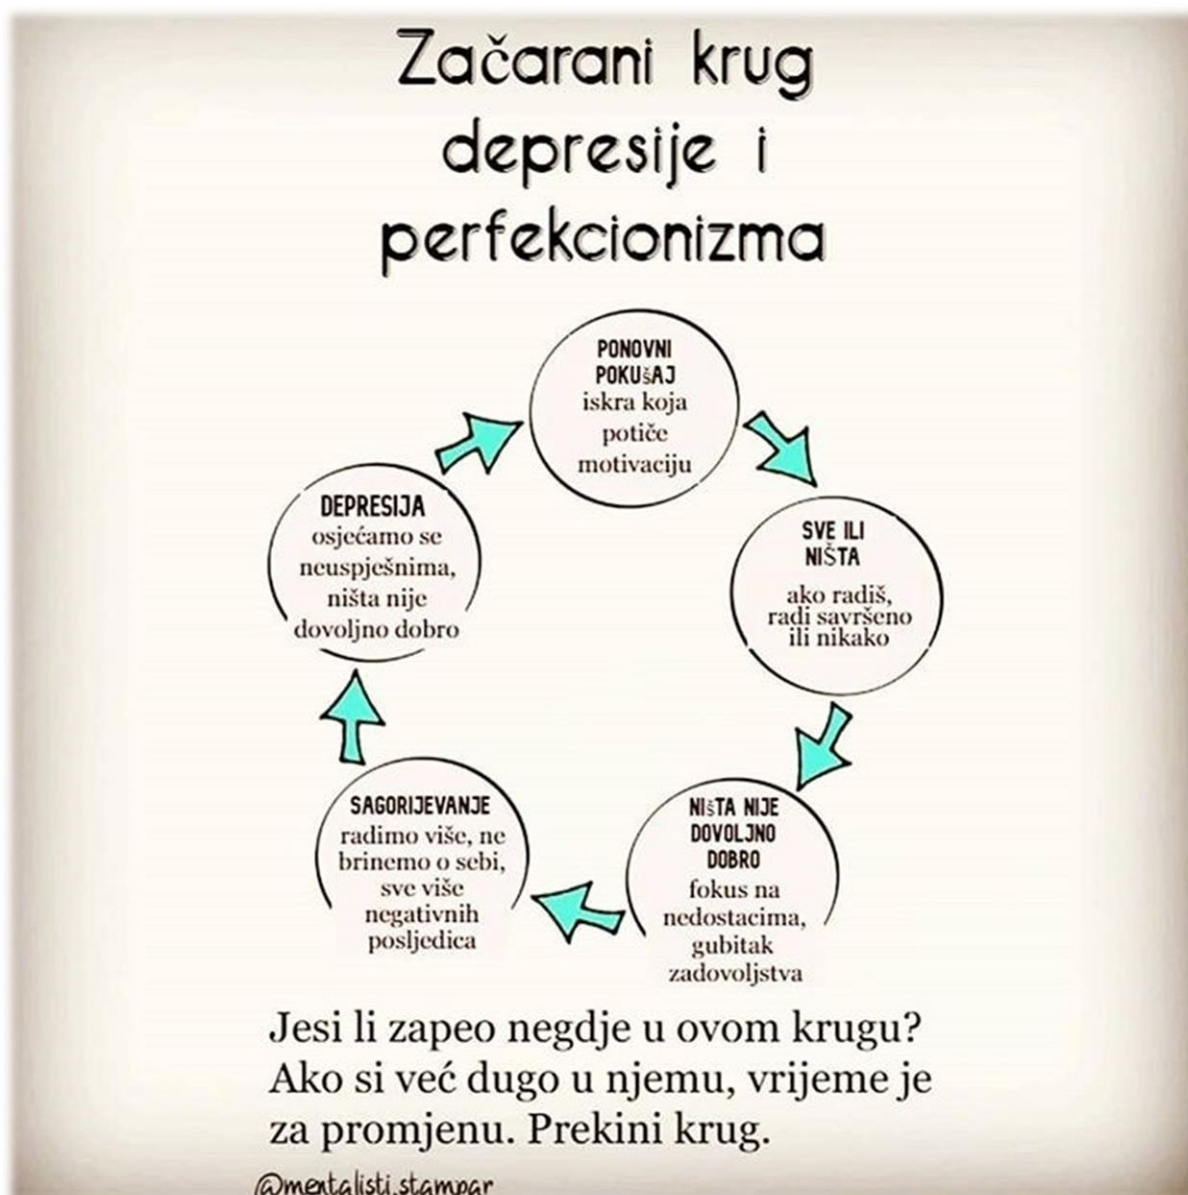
Začarani krug depresije i perfekcionizma

PONOVNI POKUŠAJ
iskra koja potiče motivaciju

SVE ILI NIŠTA
ako radiš, radi savršeno ili nikako

NIŠTA NIJE DOVOLJNO DOBRO
fokus na nedostacima, gubitak zadovoljstva

SAGORIJEVANJE
radimo više, ne brinemo o sebi, sve više negativnih posljedica

DEPRESIJA
osjećamo se neuspješnima, ništa nije dovoljno dobro

Jesi li zapeo negdje u ovom krugu? Ako si već dugo u njemu, vrijeme je za promjenu. Prekini krug.

@mentalisti.stampar